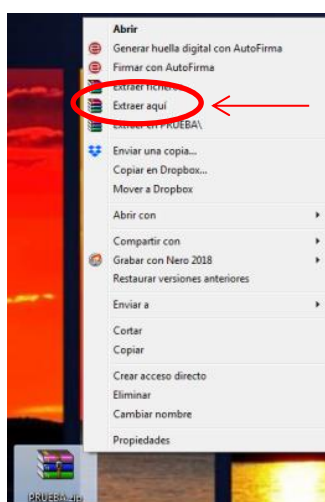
Abrir
Generar huella digital con AutoFirma
Firmar con AutoFirma
Extraer ficher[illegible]
Extraer aquí
Extraer en PRUEBA\
Enviar una copia...
Copiar en Dropbox...
Mover a Dropbox
Abrir con
Compartir con
Grabar con Nero 2018
Restaurar versiones anteriores
Enviar a
Cortar
Copiar
Crear acceso directo
Eliminar
Cambiar nombre
Propiedades
PRUEBA.zip